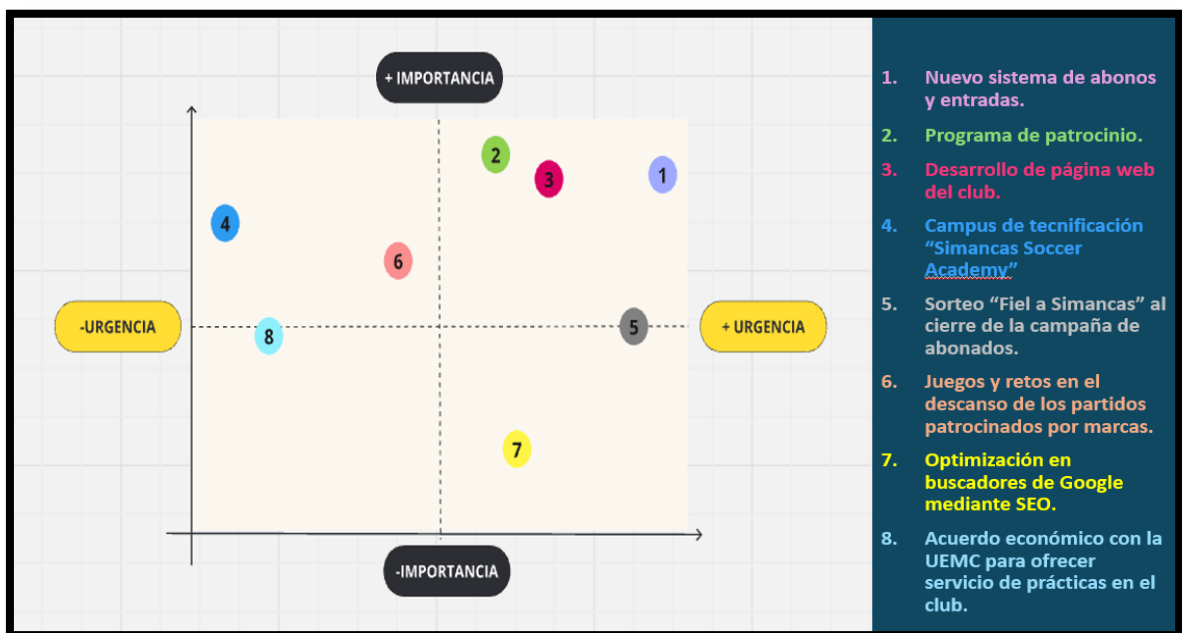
+ IMPORTANCIA

-URGENCIA

+ URGENCIA

-IMPORTANCIA

2

3

1

4

6

8

5

7

1. Nuevo sistema de abonos y entradas.

2. Programa de patrocinio.

3. Desarrollo de página web del club.

4. Campus de tecnificación "Simancas Soccer Academy"

5. Sorteo "Fiel a Simancas" al cierre de la campaña de abonados.

6. Juegos y retos en el descanso de los partidos patrocinados por marcas.

7. Optimización en buscadores de Google mediante SEO.

8. Acuerdo económico con la UEMC para ofrecer servicio de prácticas en el club.